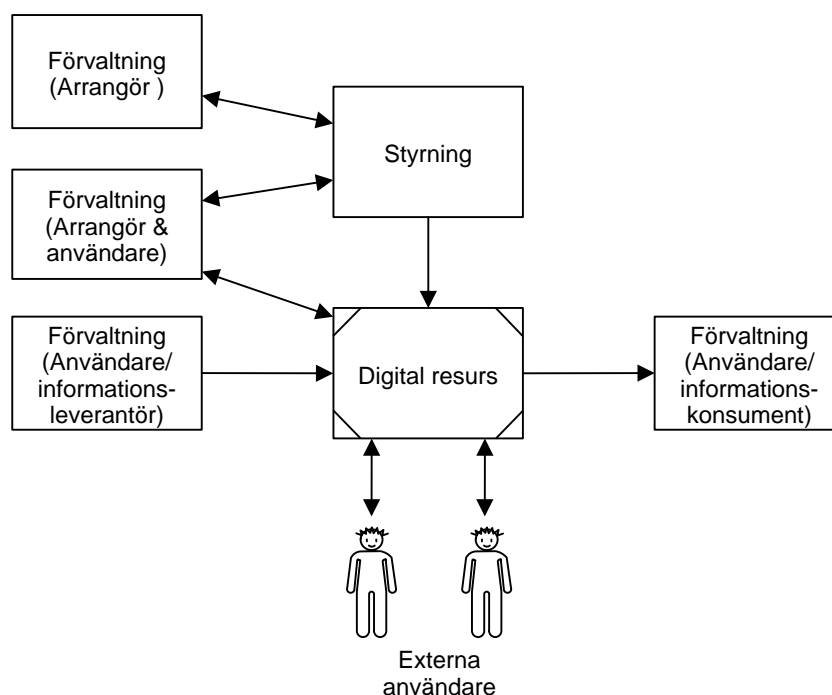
Förvaltning (Arrangör )

Styrning

Förvaltning (Arrangör & användare)

Förvaltning (Användare/ informations-leverantör)

Digital resurs

Förvaltning (Användare/ informations-konsument)

Externa användare